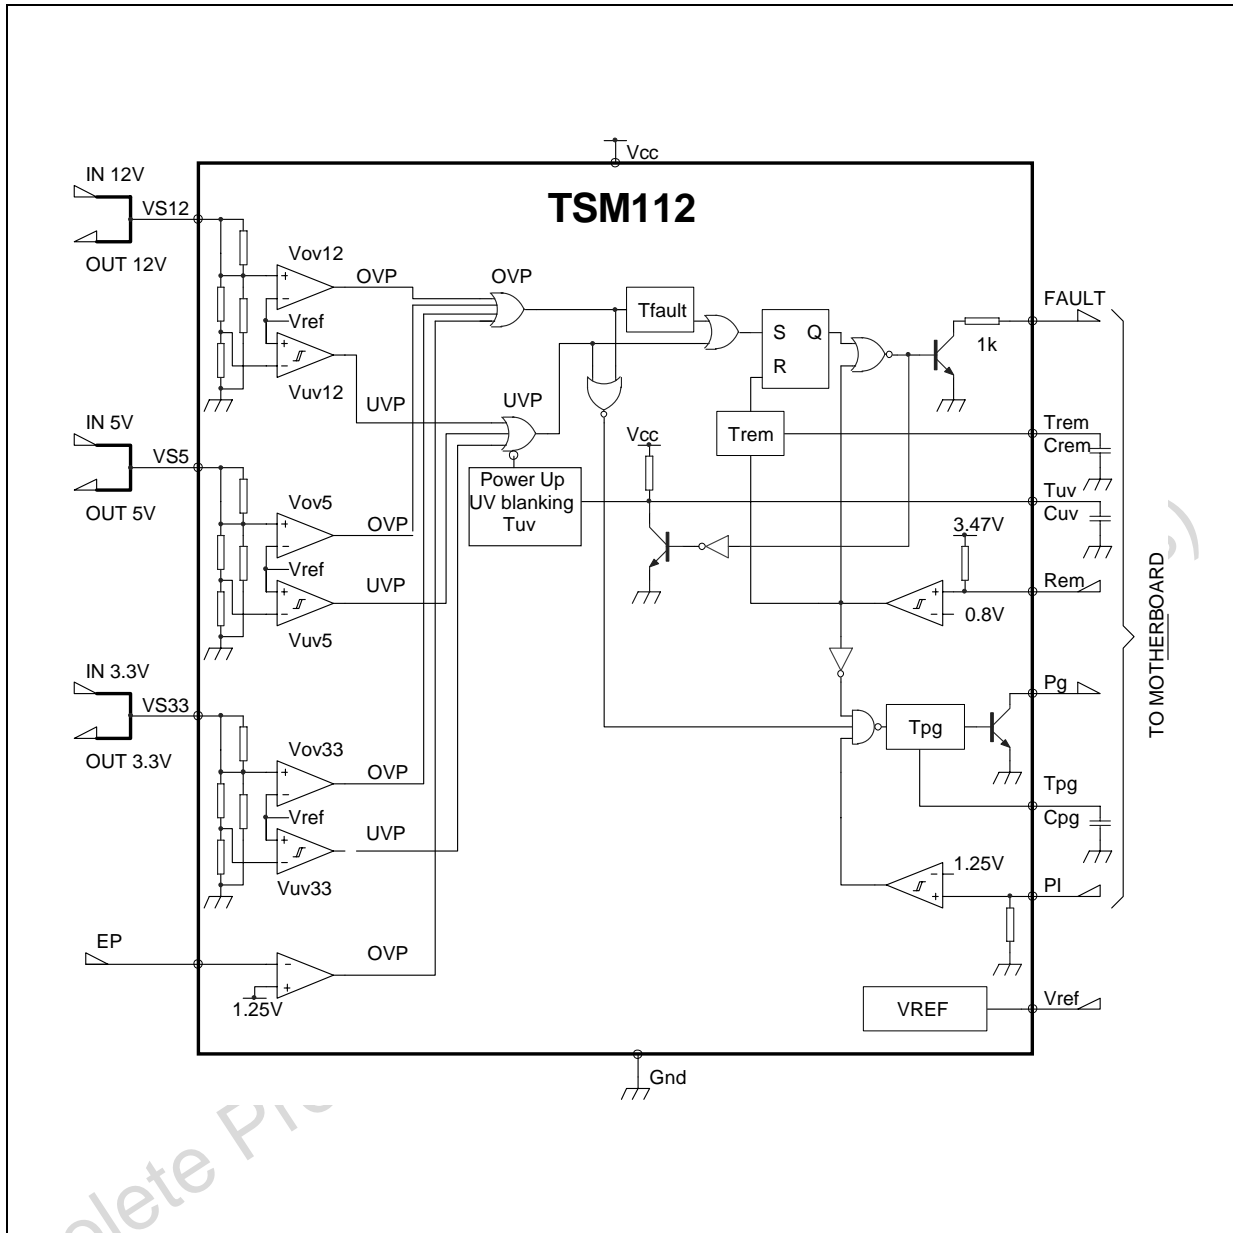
Vcc

TSM112

IN 12V
VS12
OUT 12V
Vov12
OVP
+
-
Vref
+
-
Vuv12
UVP

OVP
UVP

Tfault
S Q
R
1k
FAULT

Trem
Trem
Crem

Power Up
UV blanking
Tuv

Vcc

Tuv
Cuv

3.47V
Rem
0.8V

IN 5V
VS5
OUT 5V
Vov5
OVP
Vref
UVP
Vuv5

IN 3.3V
VS33
OUT 3.3V
Vov33
OVP
Vref
UVP
Vuv33

Tpg
Pg
Tpg
Cpg

1.25V
PI

TO MOTHERBOARD

EP
OVP
1.25V

VREF
Vref

Gnd

olete Pro